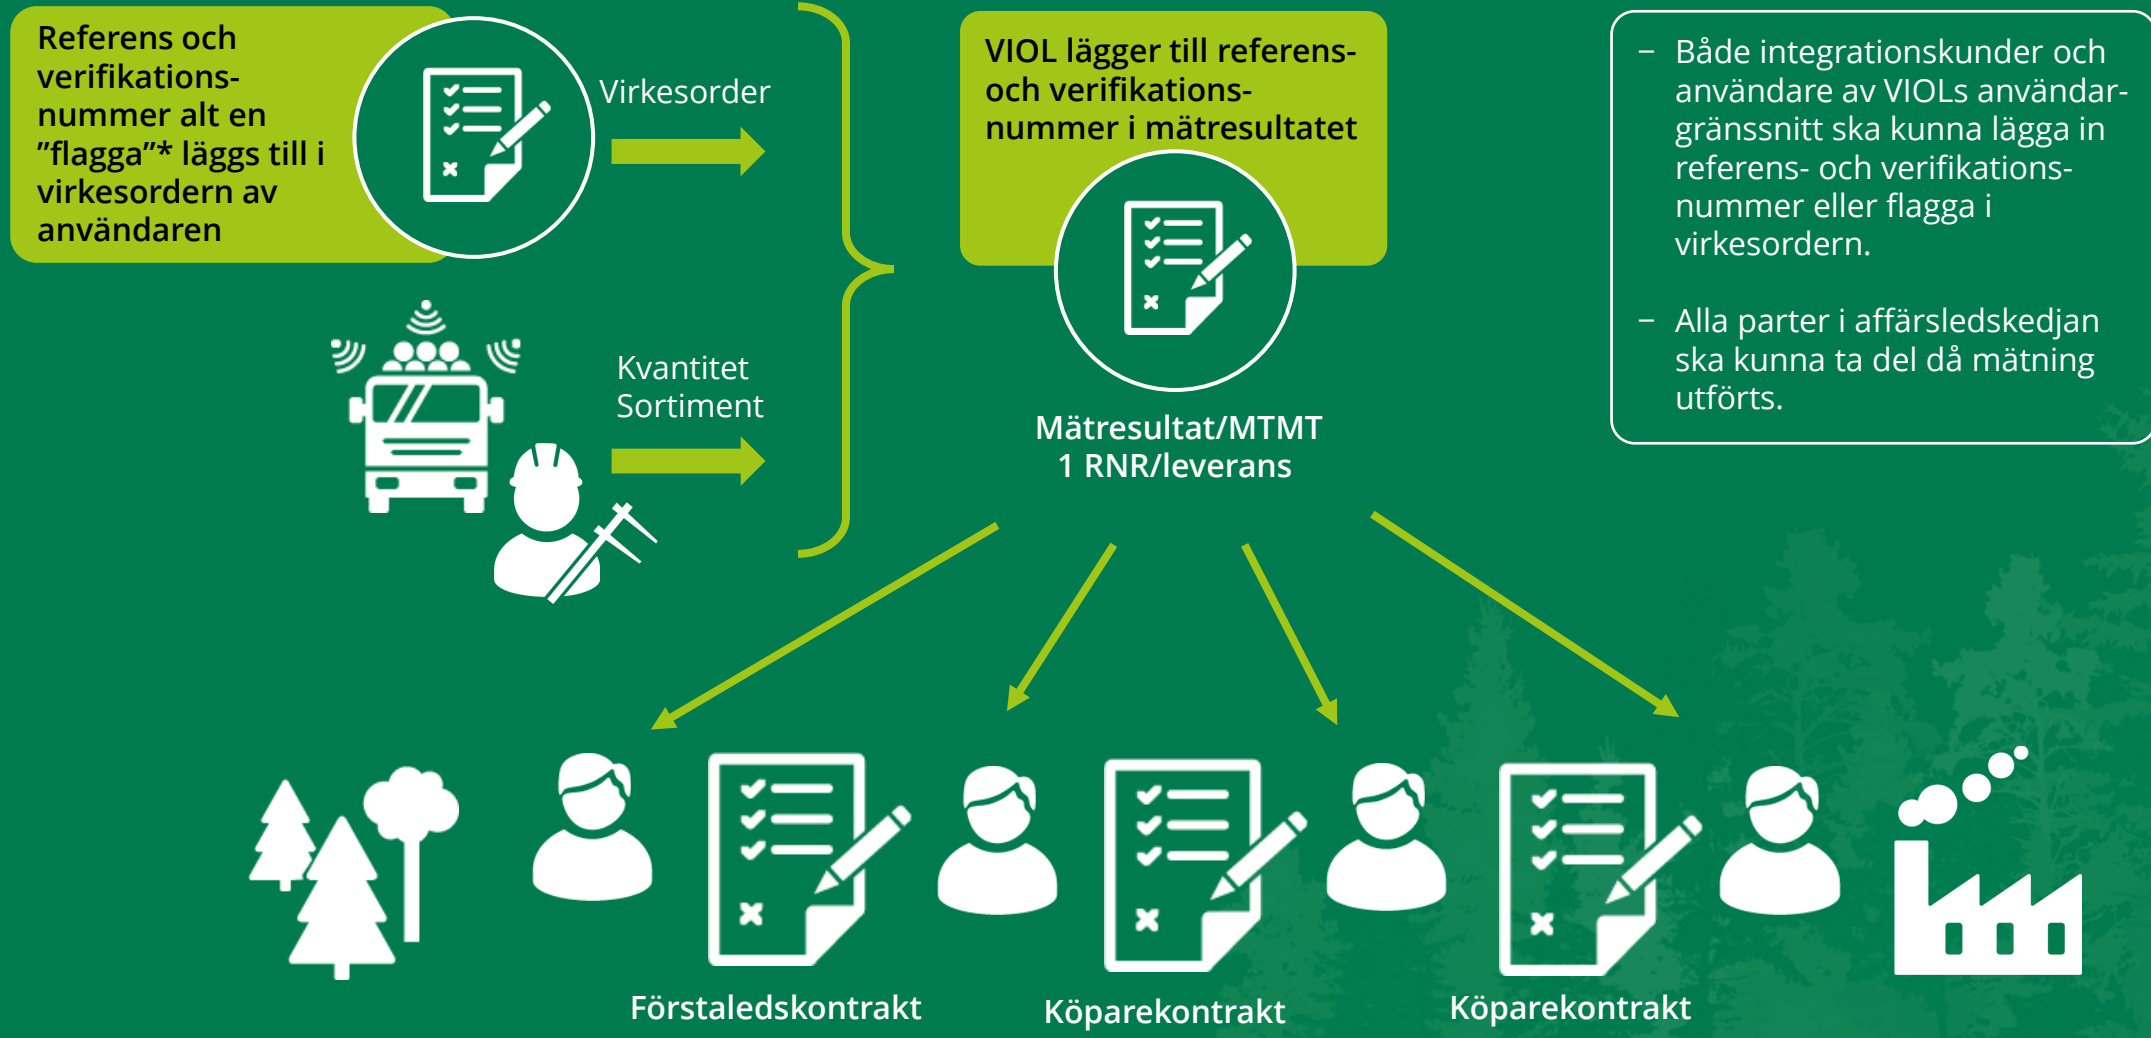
Referens och verifikationsnummer alt en ”flagga”* läggs till i virkesordern av användaren

Virkesorder

Kvantitet
Sortiment

VIOL lägger till referens- och verifikationsnummer i mätresultatet

Mätresultat/MTMT
1 RNR/leverans

– Både integrationskunder och användare av VIOLs användargränssnitt ska kunna lägga in referens- och verifikationsnummer eller flagga i virkesordern.

– Alla parter i affärsledskedjan ska kunna ta del då mätning utförts.

Förstaledskontrakt

Köparekontrakt

Köparekontrakt